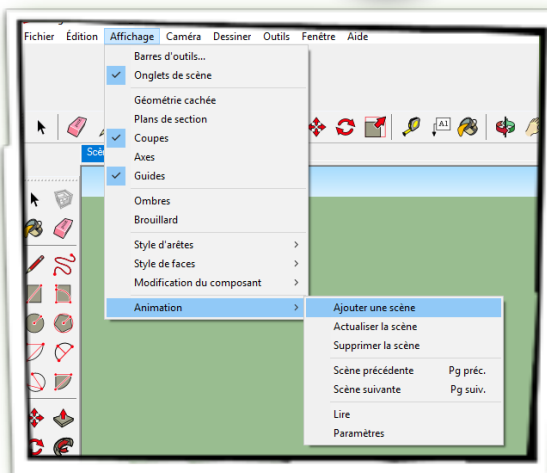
Fichier Édition Affichage Caméra Dessiner Outils Fenêtre Aide

Barres d'outils...
Onglets de scène
Géométrie cachée
Plans de section
Coupes
Axes
Guides
Ombres
Brouillard
Style d'arêtes
Style de faces
Modification du composant
Animation

Ajouter une scène
Actualiser la scène
Supprimer la scène
Scène précédente Pg préc.
Scène suivante Pg suiv.
Lire
Paramètres

Scè
A1